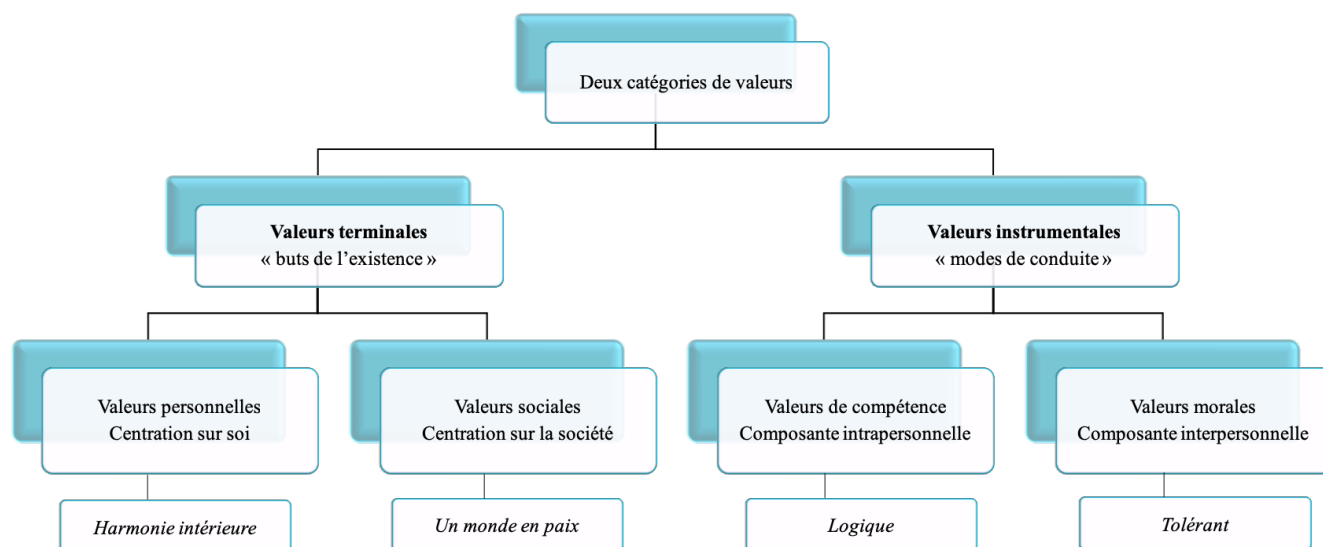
Deux catégories de valeurs

**Valeurs terminales**
« buts de l’existence »

**Valeurs instrumentales**
« modes de conduite »

Valeurs personnelles
Centration sur soi

Valeurs sociales
Centration sur la société

Valeurs de compétence
Composante intrapersonnelle

Valeurs morales
Composante interpersonnelle

*Harmonie intérieure*

*Un monde en paix*

*Logique*

*Tolérant*